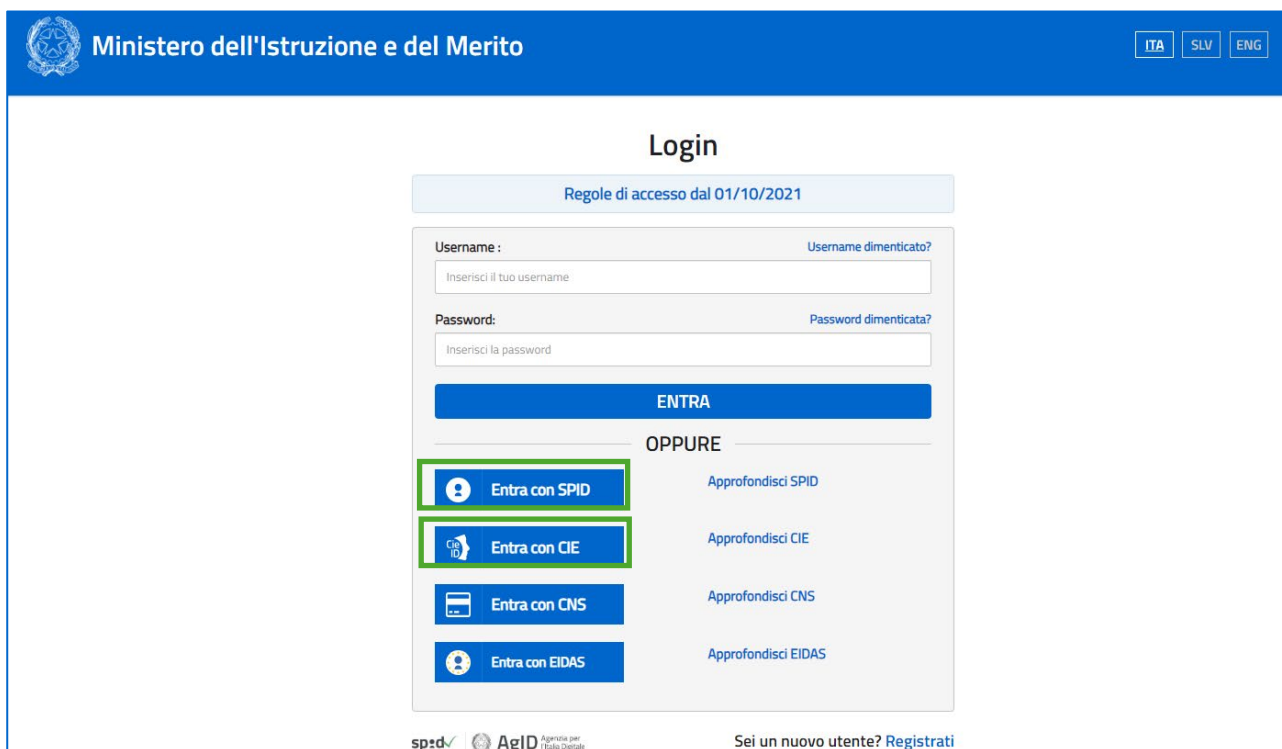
Ministero dell'Istruzione e del Merito

ITA SLV ENG

Login

Regole di accesso dal 01/10/2021

Username : Username dimenticato?

Inserisci il tuo username

Password: Password dimenticata?

Inserisci la password

ENTRA

OPPURE

Entra con SPID Approfondisci SPID

Cie ID Entra con CIE Approfondisci CIE

Entra con CNS Approfondisci CNS

Entra con EIDAS Approfondisci EIDAS

spid AgID Agenzia per l'Italia Digitale

Sei un nuovo utente? Registrati